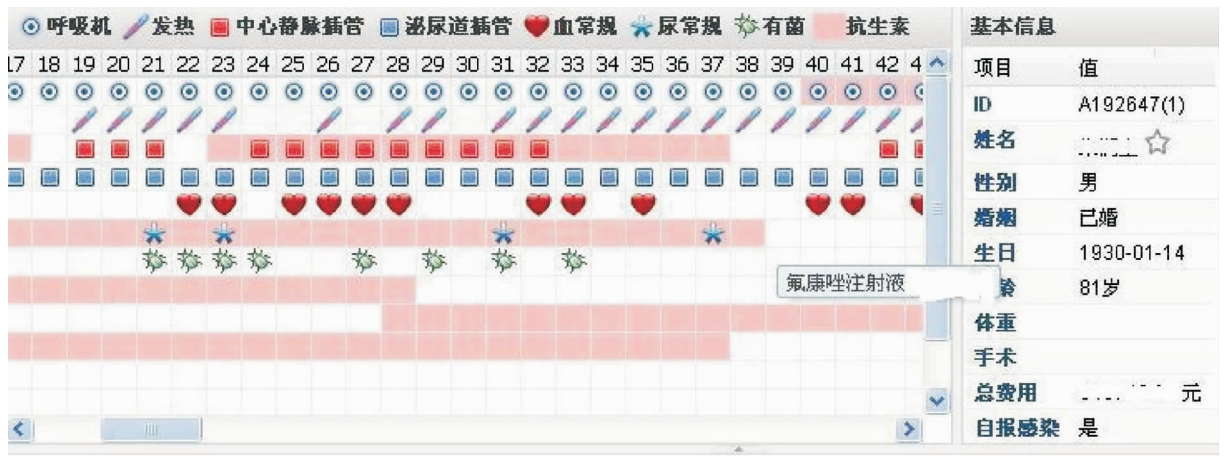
呼吸机 发热 中心静脉插管 泌尿道插管 血常规 尿常规 有菌 抗生素

17 18 19 20 21 22 23 24 25 26 27 28 29 30 31 32 33 34 35 36 37 38 39 40 41 42 4

氟康唑注射液

基本信息

| 项目 | 值 |
|---|---|
| ID | A192647(1) |
| 姓名 | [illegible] |
| 性别 | 男 |
| 婚姻 | 已婚 |
| 生日 | 1930-01-14 |
| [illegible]龄 | 81岁 |
| 体重 | |
| 手术 | |
| 总费用 | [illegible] 元 |
| 自报感染 | 是 |